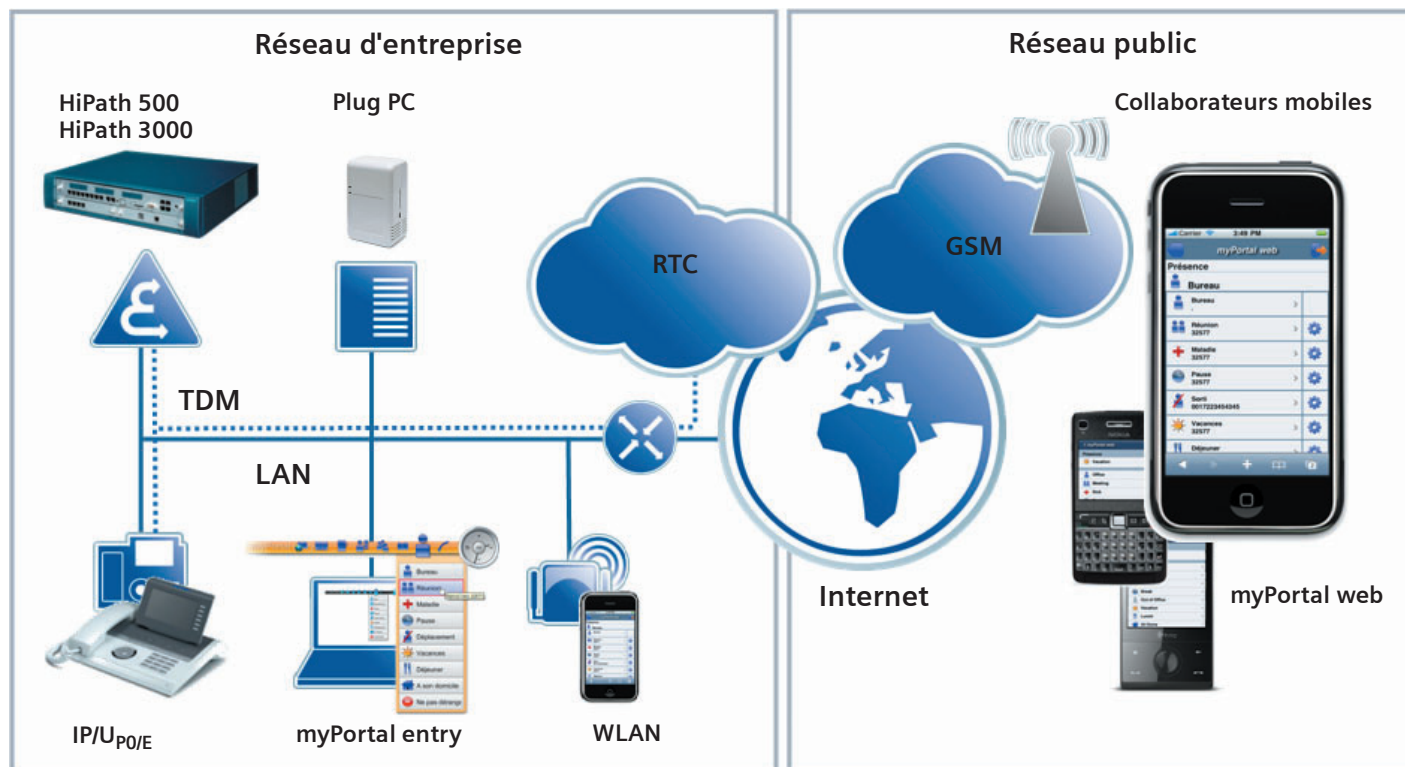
Réseau d'entreprise

HiPath 500
HiPath 3000

Plug PC

TDM

LAN

RTC

IP/U$_{P0/E}$

Bureau
Réunion
Maladie
Pause
Déplacement
Vacances
Déjeuner
A son domicile
Ne pas déranger

myPortal entry

WLAN

Réseau public

Collaborateurs mobiles

GSM

Internet

Carrier
2:49 PM
myPortal web
Présence
Bureau
Bureau
Réunion
32577
Maladie
32577
Pause
32577
Sorti
0017223454345
Vacances
32577
Déjeuner

Vacation
Office
Meeting
Sick

Email
Out of Office
Vacation
Lunch
At Home

myPortal web